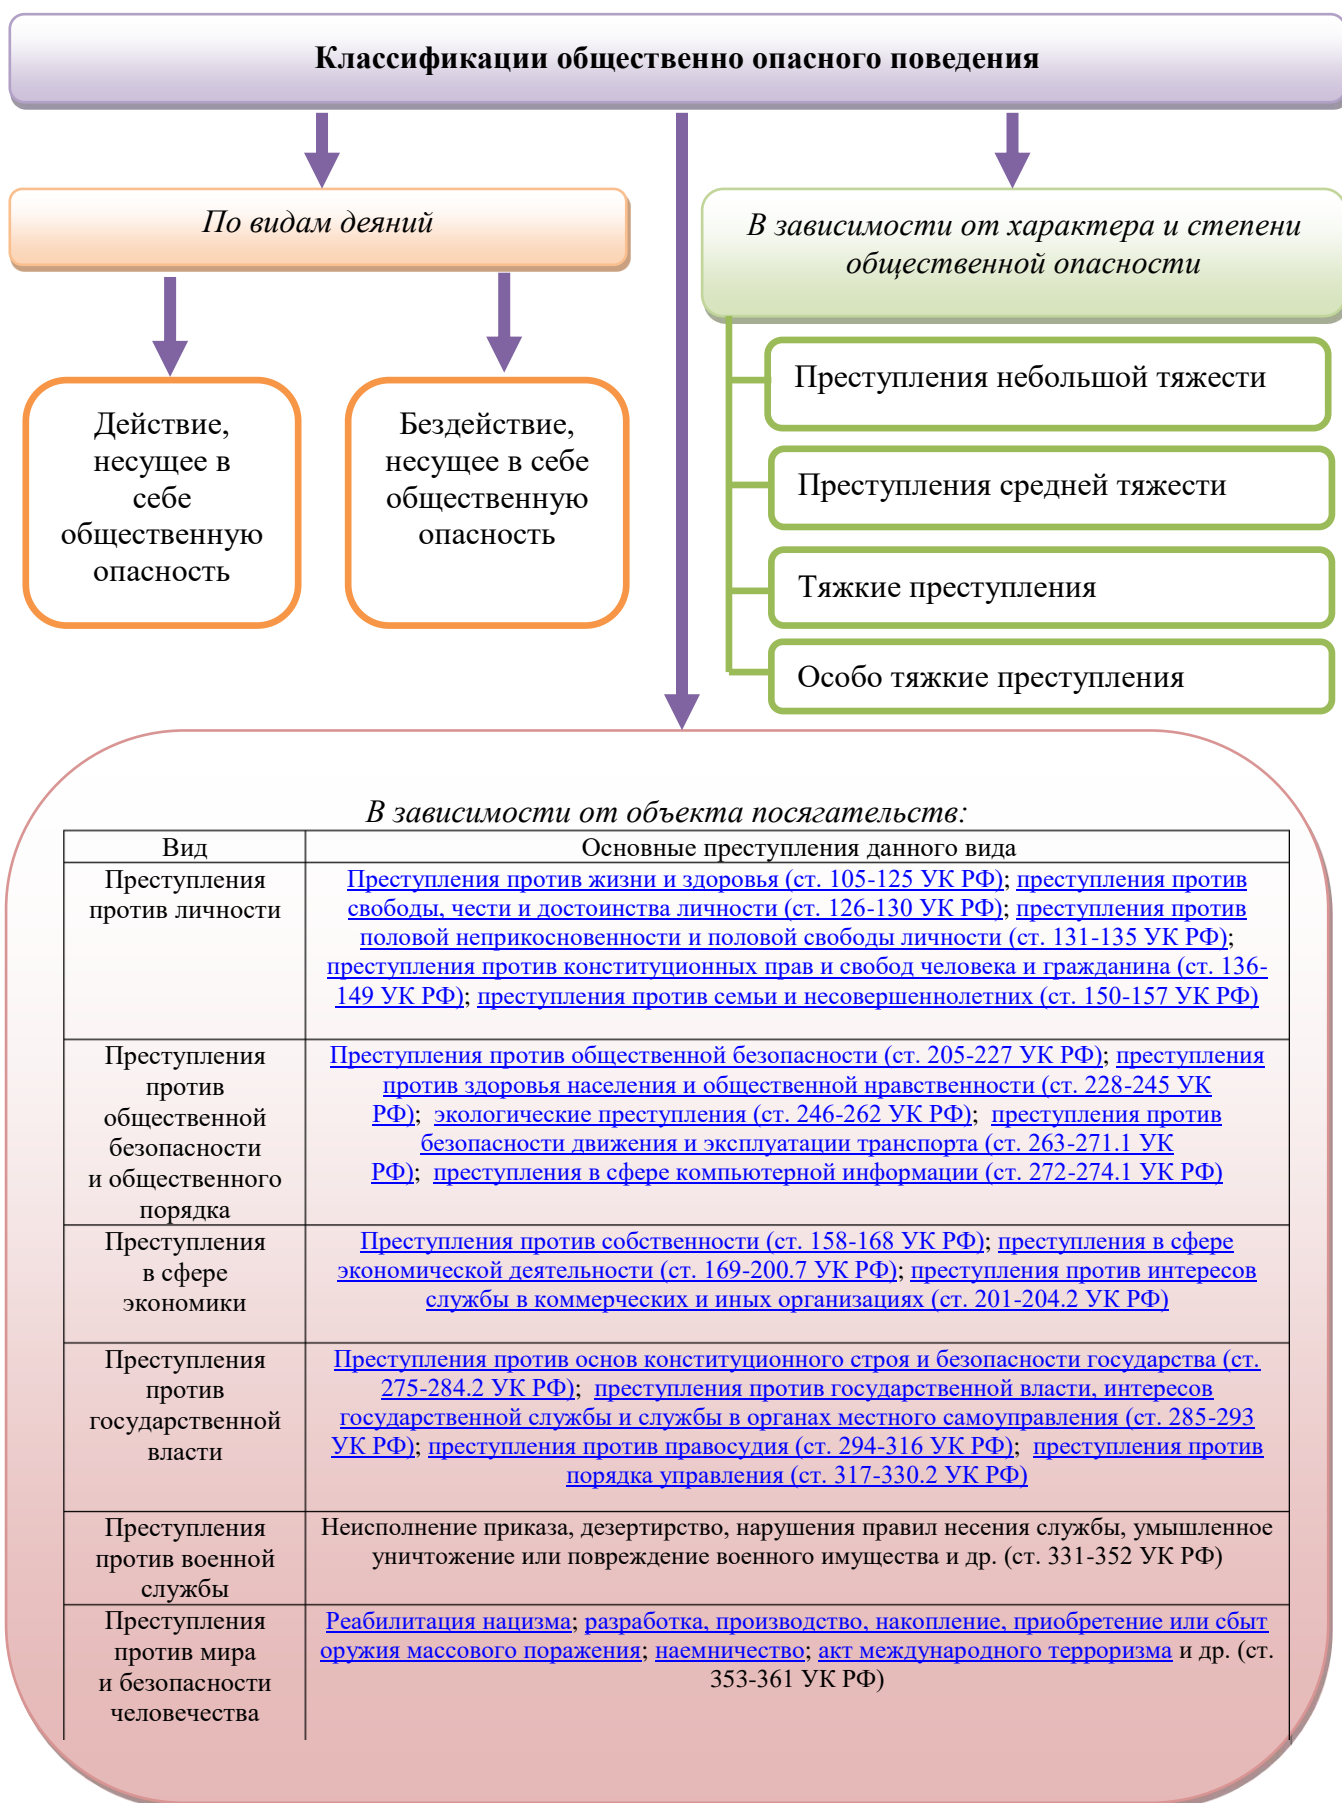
Классификации общественно опасного поведения

По видам деяний

Действие, несущее в себе общественную опасность

Бездействие, несущее в себе общественную опасность

В зависимости от характера и степени общественной опасности

Преступления небольшой тяжести

Преступления средней тяжести

Тяжкие преступления

Особо тяжкие преступления

В зависимости от объекта посягательств:

| Вид | Основные преступления данного вида |
|---|---|
| Преступления против личности | Преступления против жизни и здоровья (ст. 105-125 УК РФ); преступления против свободы, чести и достоинства личности (ст. 126-130 УК РФ); преступления против половой неприкосновенности и половой свободы личности (ст. 131-135 УК РФ); преступления против конституционных прав и свобод человека и гражданина (ст. 136-149 УК РФ); преступления против семьи и несовершеннолетних (ст. 150-157 УК РФ) |
| Преступления против общественной безопасности и общественного порядка | Преступления против общественной безопасности (ст. 205-227 УК РФ); преступления против здоровья населения и общественной нравственности (ст. 228-245 УК РФ); экологические преступления (ст. 246-262 УК РФ); преступления против безопасности движения и эксплуатации транспорта (ст. 263-271.1 УК РФ); преступления в сфере компьютерной информации (ст. 272-274.1 УК РФ) |
| Преступления в сфере экономики | Преступления против собственности (ст. 158-168 УК РФ); преступления в сфере экономической деятельности (ст. 169-200.7 УК РФ); преступления против интересов службы в коммерческих и иных организациях (ст. 201-204.2 УК РФ) |
| Преступления против государственной власти | Преступления против основ конституционного строя и безопасности государства (ст. 275-284.2 УК РФ); преступления против государственной власти, интересов государственной службы и службы в органах местного самоуправления (ст. 285-293 УК РФ); преступления против правосудия (ст. 294-316 УК РФ); преступления против порядка управления (ст. 317-330.2 УК РФ) |
| Преступления против военной службы | Неисполнение приказа, дезертирство, нарушения правил несения службы, умышленное уничтожение или повреждение военного имущества и др. (ст. 331-352 УК РФ) |
| Преступления против мира и безопасности человечества | Реабилитация нацизма; разработка, производство, накопление, приобретение или сбыт оружия массового поражения; наемничество; акт международного терроризма и др. (ст. 353-361 УК РФ) |